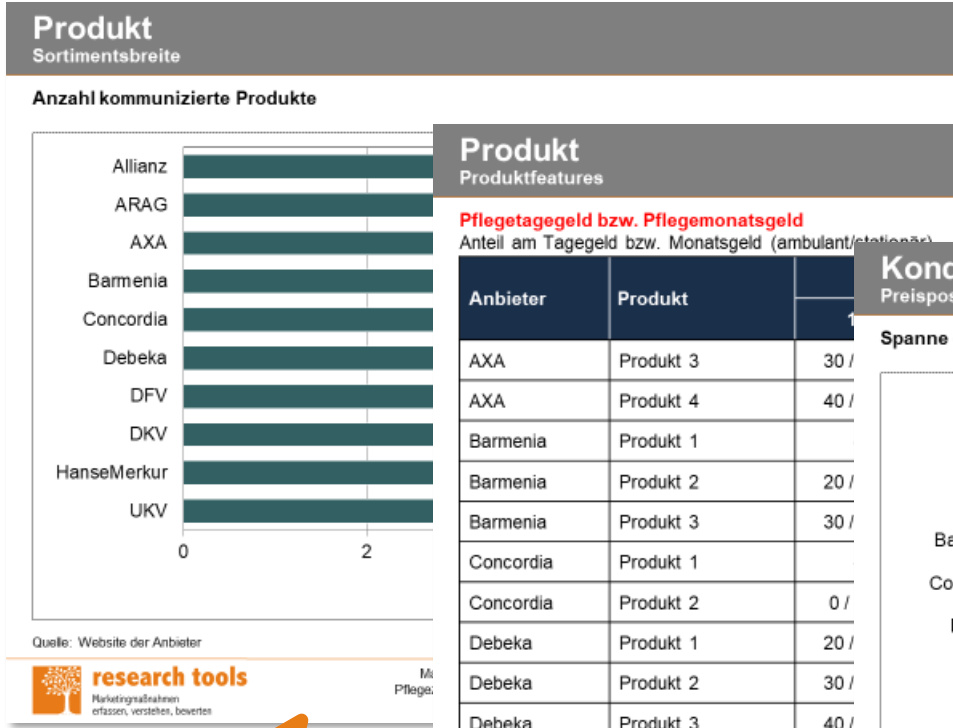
Produkt
Sortimentsbreite

Anzahl kommunizierte Produkte

Allianz
ARAG
AXA
Barmenia
Concordia
Debeka
DFV
DKV
HanseMerkur
UKV

0
2

Quelle: Website der Anbieter

research tools
Marketingmaßnahmen erfassen, verstehen, bewerten

Ma
Pflege

Produkt
Produktfeatures

Pflegetagegeld bzw. Pflegemonatsgeld
Anteil am Tagegeld bzw. Monatsgeld (ambulant/stationär)

| Anbieter | Produkt | 1 |
|---|---|---|
| AXA | Produkt 3 | 30 / |
| AXA | Produkt 4 | 40 / |
| Barmenia | Produkt 1 | |
| Barmenia | Produkt 2 | 20 / |
| Barmenia | Produkt 3 | 30 / |
| Concordia | Produkt 1 | |
| Concordia | Produkt 2 | 0 / |
| Debeka | Produkt 1 | 20 / |
| Debeka | Produkt 2 | 30 / |
| Debeka | Produkt 3 | 40 / |

Kond
Preispos

Spanne

Ba
Co